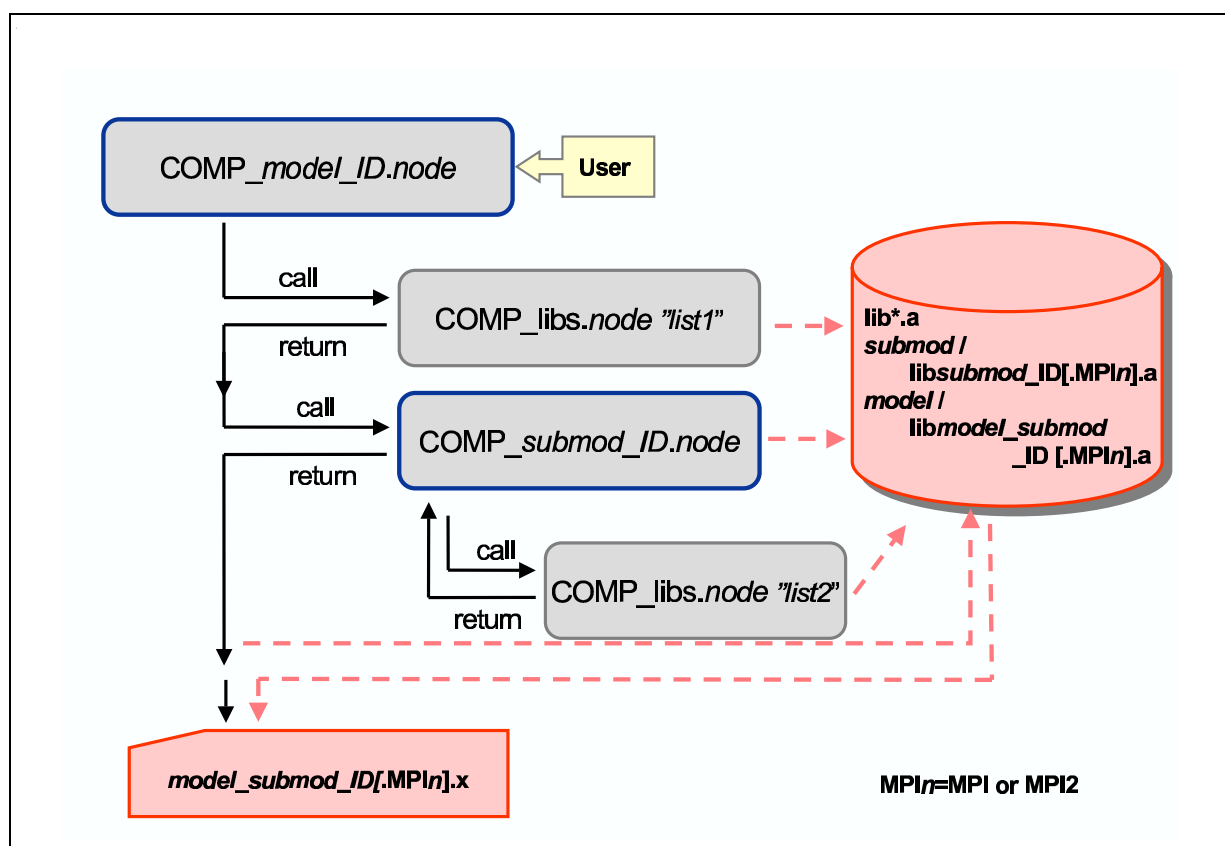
COMP_model_ID.node

User

call

COMP_libs.node "list1"

return

call

COMP_submod_ID.node

return

call

COMP_libs.node "list2"

return

lib*.a
submod /
libsubmod_ID[.MPIn].a
model /
libmodel_submod_ID [.MPIn].a

model_submod_ID[.MPIn].x

MPIn=MPI or MPI2